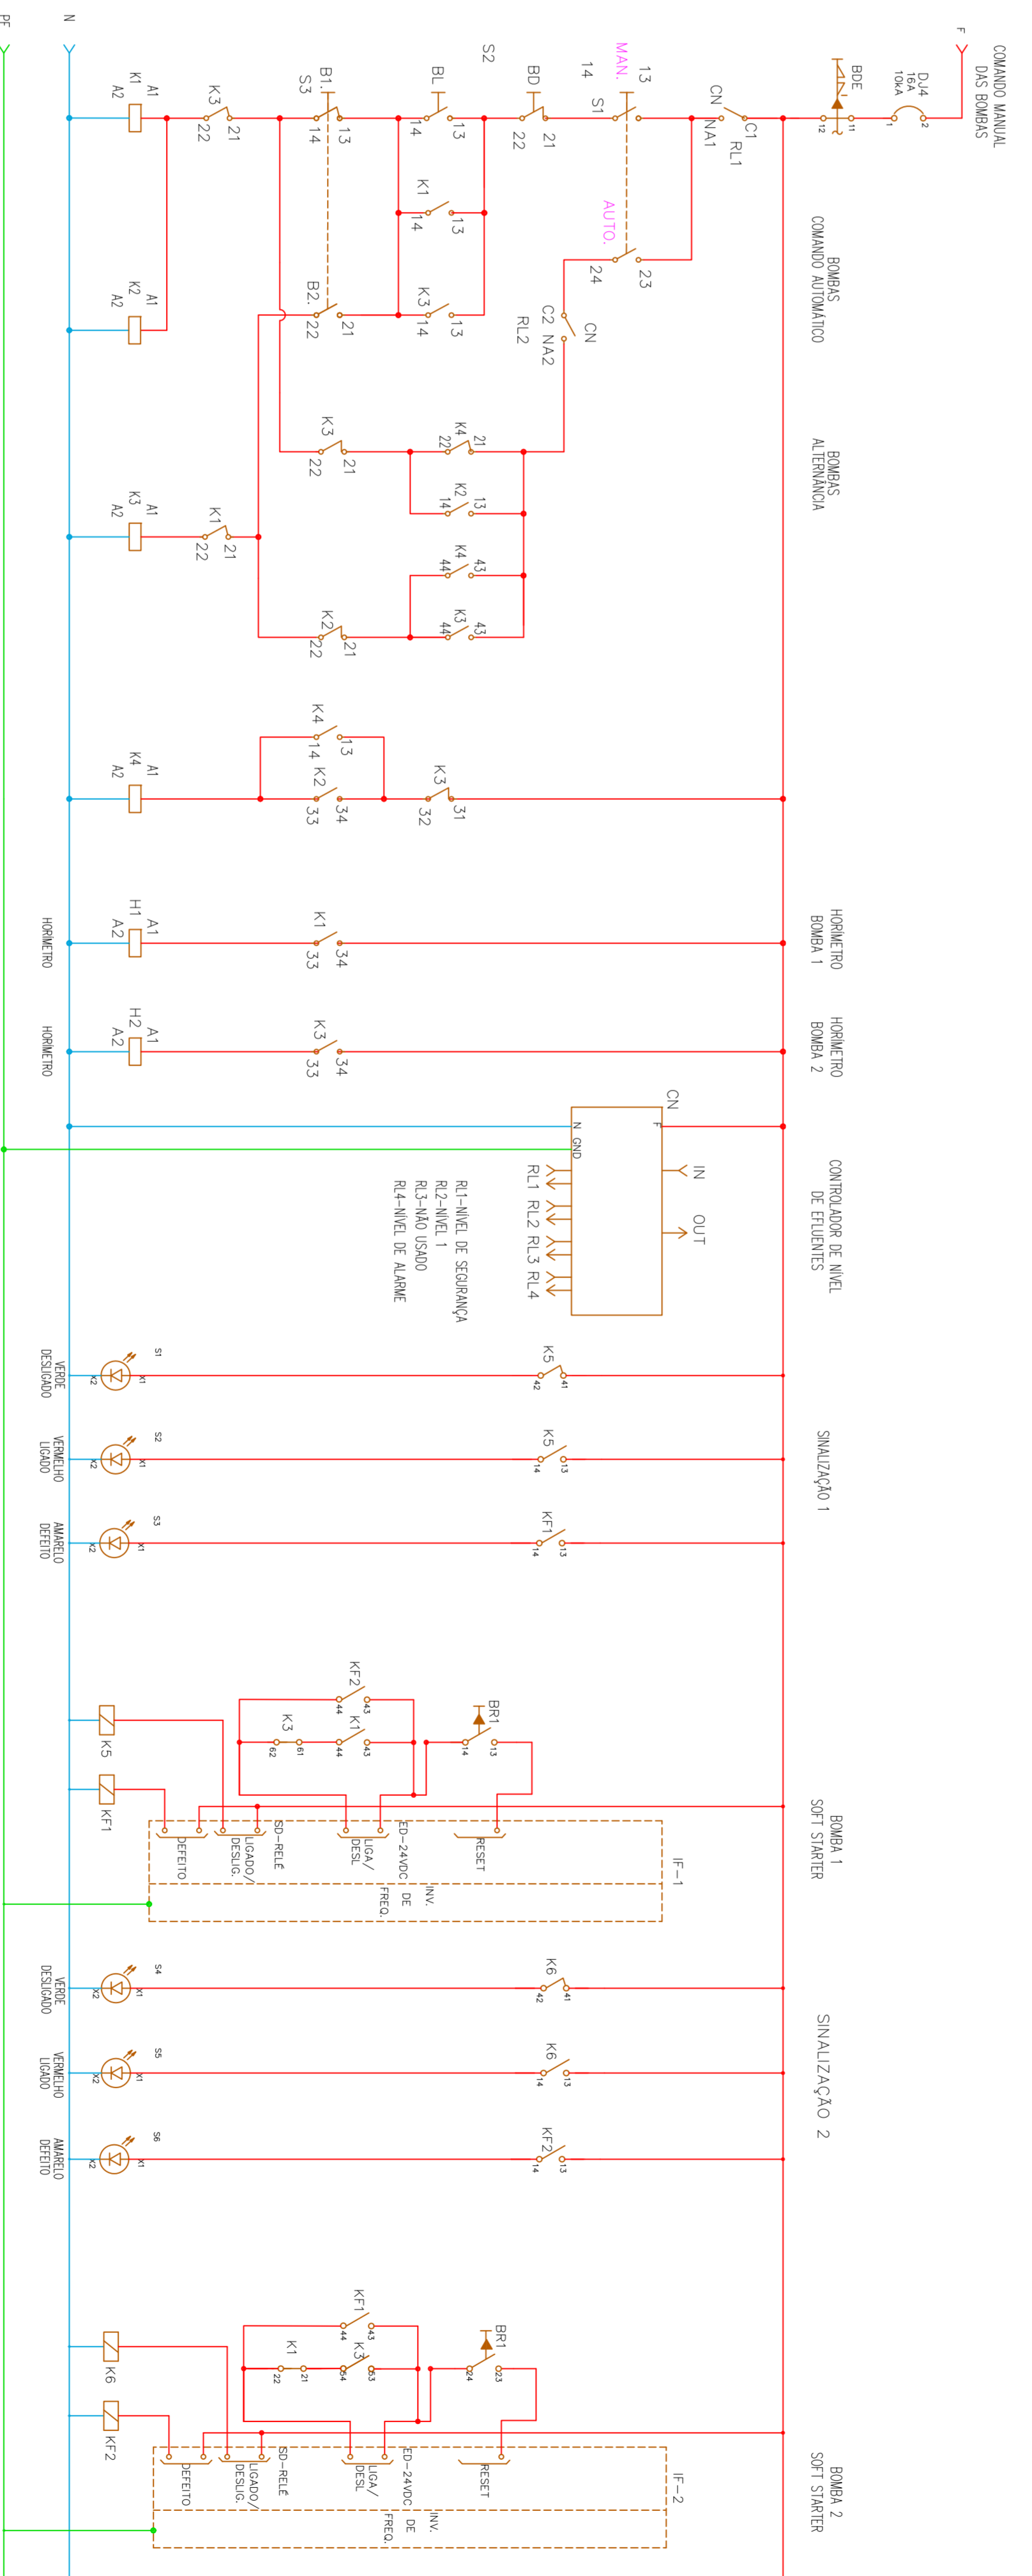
COMANDO MANUAL DAS BOMBAS

BOMBAS COMANDO AUTOMÁTICO

BOMBAS ALTERNÂNCIA

HORÍMETRO BOMBA 1

HORÍMETRO BOMBA 2

CONTROLADOR DE NÍVEL DE EFLUENTES

SINALIZAÇÃO 1

BOMBA 1 SOFT STARTER

SINALIZAÇÃO 2

BOMBA 2 SOFT STARTER

F
N
PE

DJ4 16A 10kA
BDE
CN
C1
NA1
RL1
MAN.
AUTO.
S1
13
14
23
24
CN
C2
NA2
RL2
S2
BD
21
22
BL
13
14
K1
13
14
K3
13
14
S3
B1.
13
14
B2.
21
22
K3
21
22
K1
A1
A2
K2
A1
A2
K3
21
22
K4
21
22
K2
13
14
K4
43
44
K3
43
44
K2
21
22
K1
21
22
K3
A1
A2
K4
13
14
K2
33
34
K3
31
32
K4
A1
A2
K1
33
34
H1
A1
A2
HORÍMETRO
K3
33
34
H2
A1
A2
HORÍMETRO
CN
F
N
GND
IN
OUT
RL1 RL2 RL3 RL4
RL1-NÍVEL DE SEGURANÇA
RL2-NÍVEL 1
RL3-NÃO USADO
RL4-NÍVEL DE ALARME
K5
41
42
S1
VERDE DESLIGADO
K5
13
14
S2
VERMELHO LIGADO
KF1
13
14
S3
AMARELO DEFEITO
KF2
43
44
K1
43
44
K3
61
62
BR1
13
14
K5
KF1
IF-1
DEFEITO
LIGADO/ DESLIG.
SD-RELÉ
LIGA/ DESL
ED-24VDC
RESET
INV. DE FREQ.
K6
41
42
S4
VERDE DESLIGADO
K6
13
14
S5
VERMELHO LIGADO
KF2
13
14
S6
AMARELO DEFEITO
KF1
43
44
K1
21
22
K3
53
54
BR1
23
24
K6
KF2
IF-2
DEFEITO
LIGADO/ DESLIG.
SD-RELÉ
LIGA/ DESL
ED-24VDC
RESET
INV. DE FREQ.